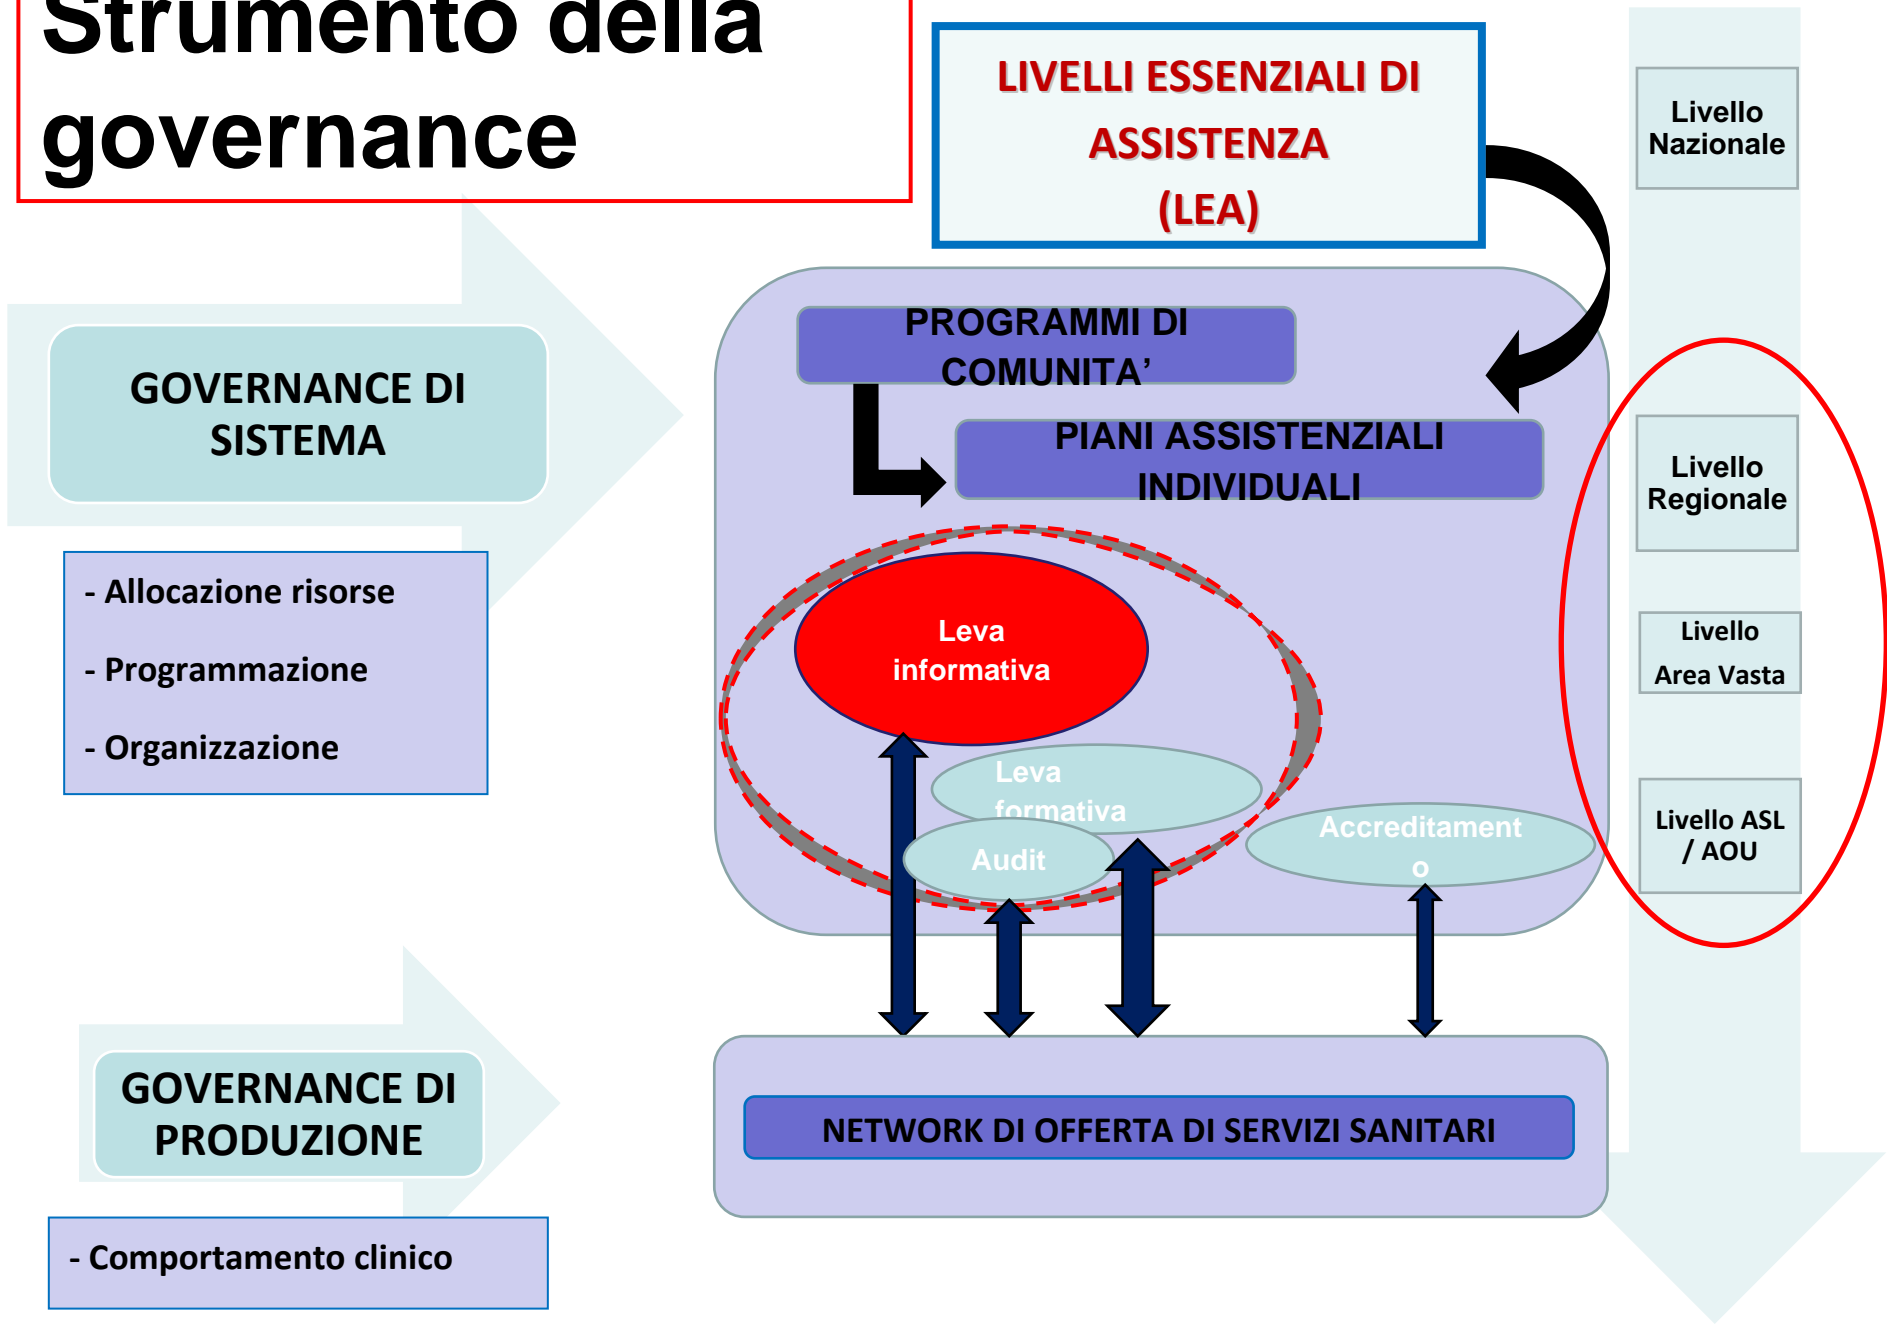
Strumento della governance

LIVELLI ESSENZIALI DI ASSISTENZA (LEA)

Livello Nazionale

GOVERNANCE DI SISTEMA

- Allocazione risorse

- Programmazione

- Organizzazione

PROGRAMMI DI COMUNITA'

PIANI ASSISTENZIALI INDIVIDUALI

Livello Regionale

Livello Area Vasta

Livello ASL / AOU

Leva informativa

Leva formativa

Audit

Accreditamento

GOVERNANCE DI PRODUZIONE

- Comportamento clinico

NETWORK DI OFFERTA DI SERVIZI SANITARI